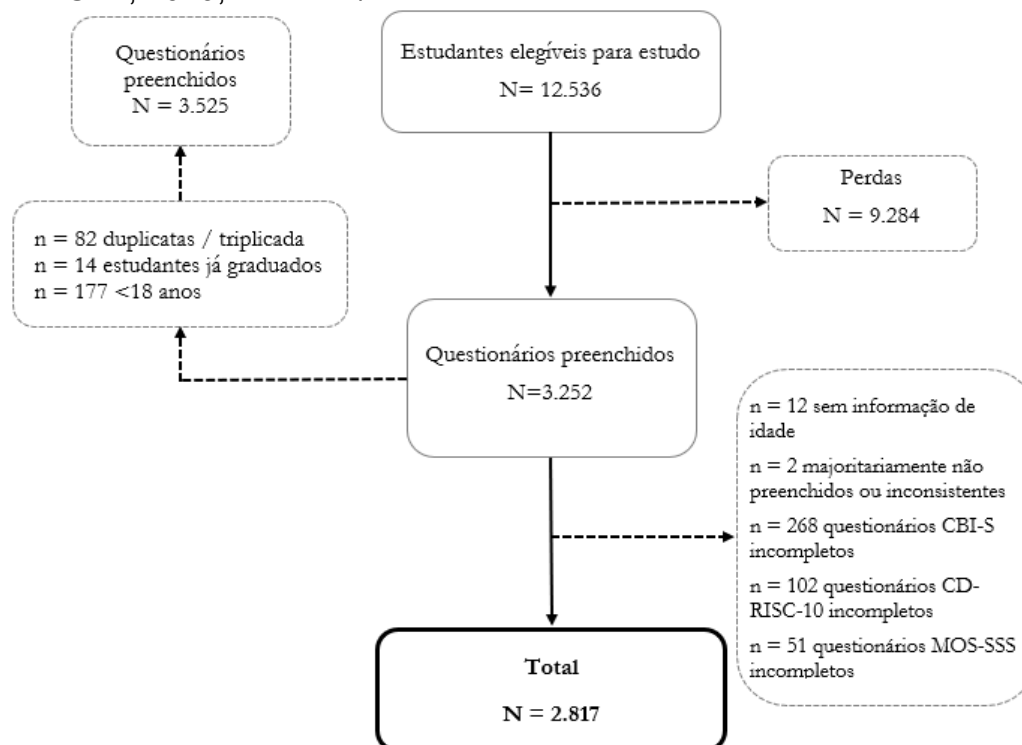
Questionários preenchidos
N = 3.525

Estudantes elegíveis para estudo
N= 12.536

Perdas
N = 9.284

n = 82 duplicatas / triplicada
n = 14 estudantes já graduados
n = 177 <18 anos

Questionários preenchidos
N=3.252

n = 12 sem informação de idade
n = 2 majoritariamente não preenchidos ou inconsistentes
n = 268 questionários CBI-S incompletos
n = 102 questionários CD-RISC-10 incompletos
n = 51 questionários MOS-SSS incompletos

Total
N = 2.817